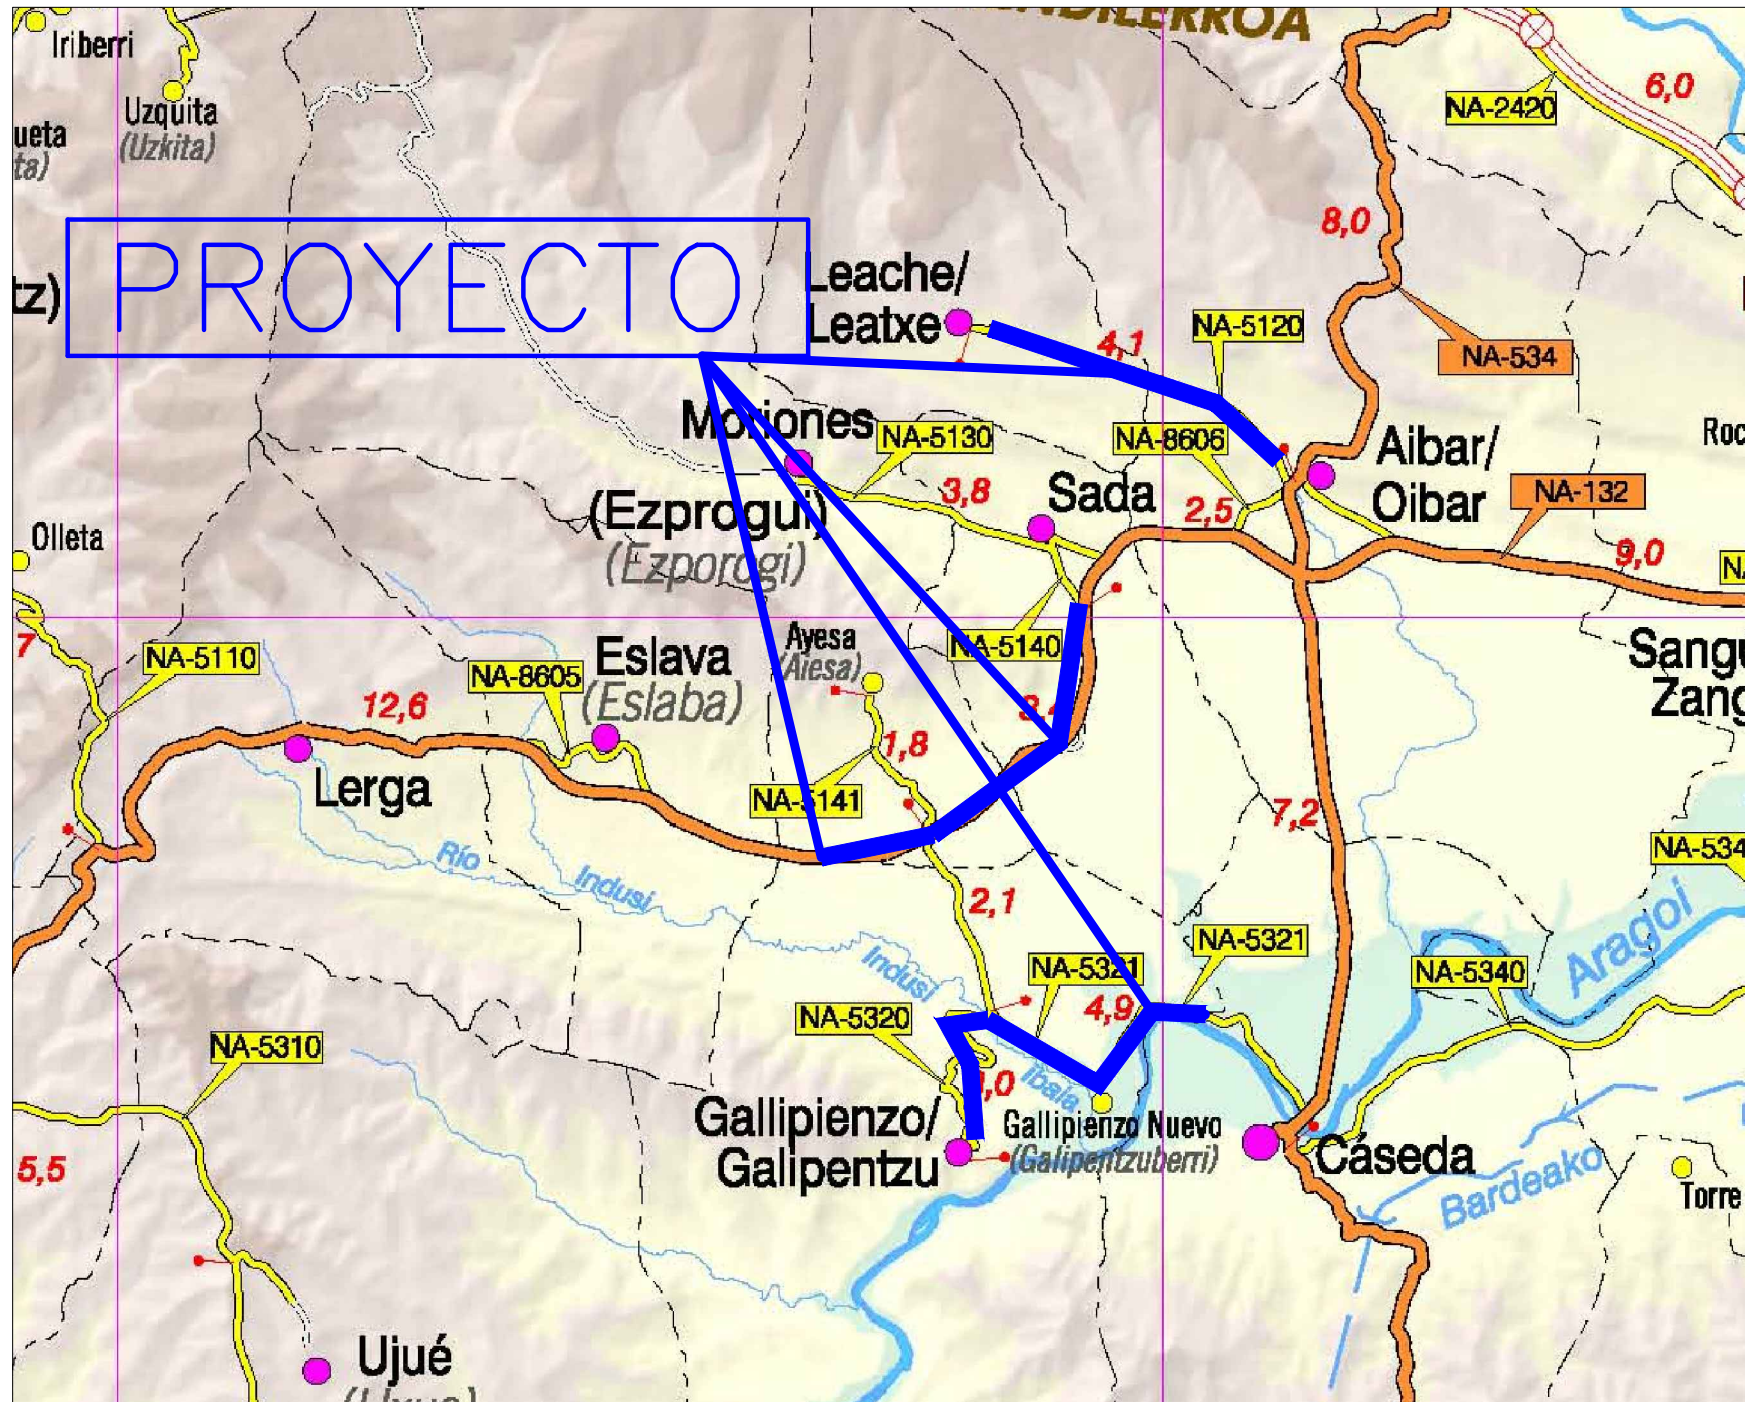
Iriberri
Uzquita
(Uzkita)
ueta
ta)
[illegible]ILEKROA
NA-2420
6,0
8,0
PROYECTO
tz)
Leache/
Leatxe
4,1
NA-5120
NA-534
Motiones
NA-5130
NA-8606
Aibar/
Oibar
Roc
NA-132
(Ezprogui)
(Ezporogi)
3,8
Sada
2,5
9,0
N
Olleta
NA-5110
NA-8605
Eslava
(Eslaba)
Ayesa
(Aiesa)
NA-5140
Sangu
Zang
7
12,6
Lerga
1,8
NA-5141
7,2
NA-534
Río
Indusi
2,1
Indusi
NA-5321
NA-5321
NA-5340
Aragoi
NA-5310
NA-5320
4,9
1,0
Ibsla
Gallipienzo/
Galipentzu
Gallipienzo Nuevo
(Galipentzuberri)
Cáseda
Bardeako
Torre
5,5
Ujué